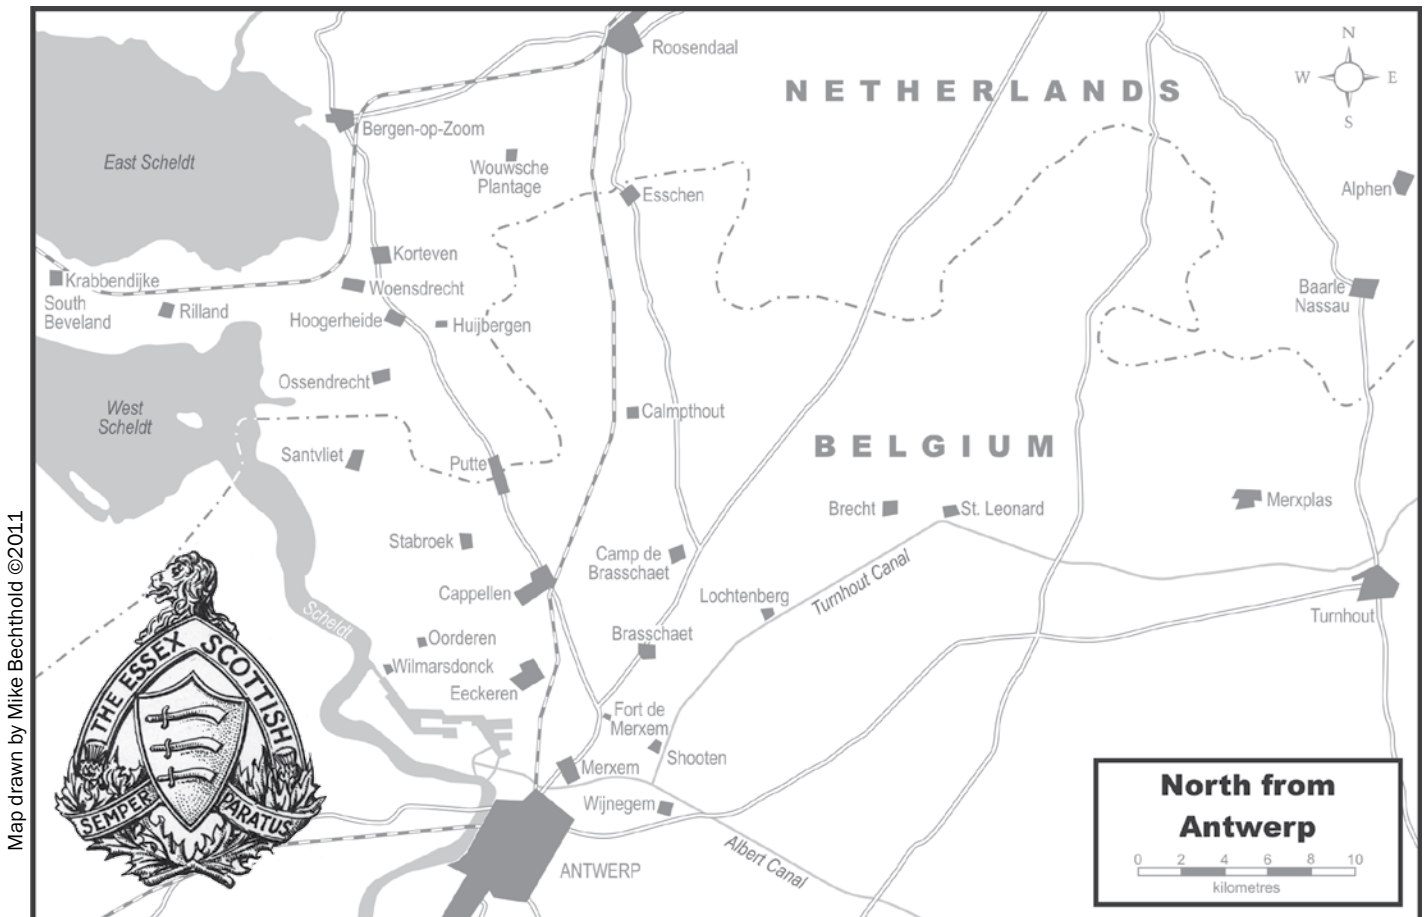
Map drawn by Mike Bechthold ©2011

N
W
E
S

Roosendaal
NETHERLANDS
Bergen-op-Zoom
East Scheldt
Wouwsche Plantage
Esschen
Alphen
Korteven
Krabbendijke
Woensdrecht
South Beveland
Rilland
Hoogerheide
Huijbergen
Baarle Nassau
Ossendrecht
West Scheldt
Calmpthout
Santvliet
Putte
BELGIUM
Brecht
St. Leonard
Merxplas
Stabroek
Camp de Brasschaet
Cappellen
Lochtenberg
Turnhout Canal
Turnhout
Scheldt
Oorderen
Brasschaet
Wilmarsdonck
Eeckeren
Fort de Merxem
Shooten
Merxem
Wijnegem
ANTWERP
Albert Canal

THE ESSEX SCOTTISH
SEMPER PARATUS

North from Antwerp
0 2 4 6 8 10
kilometres